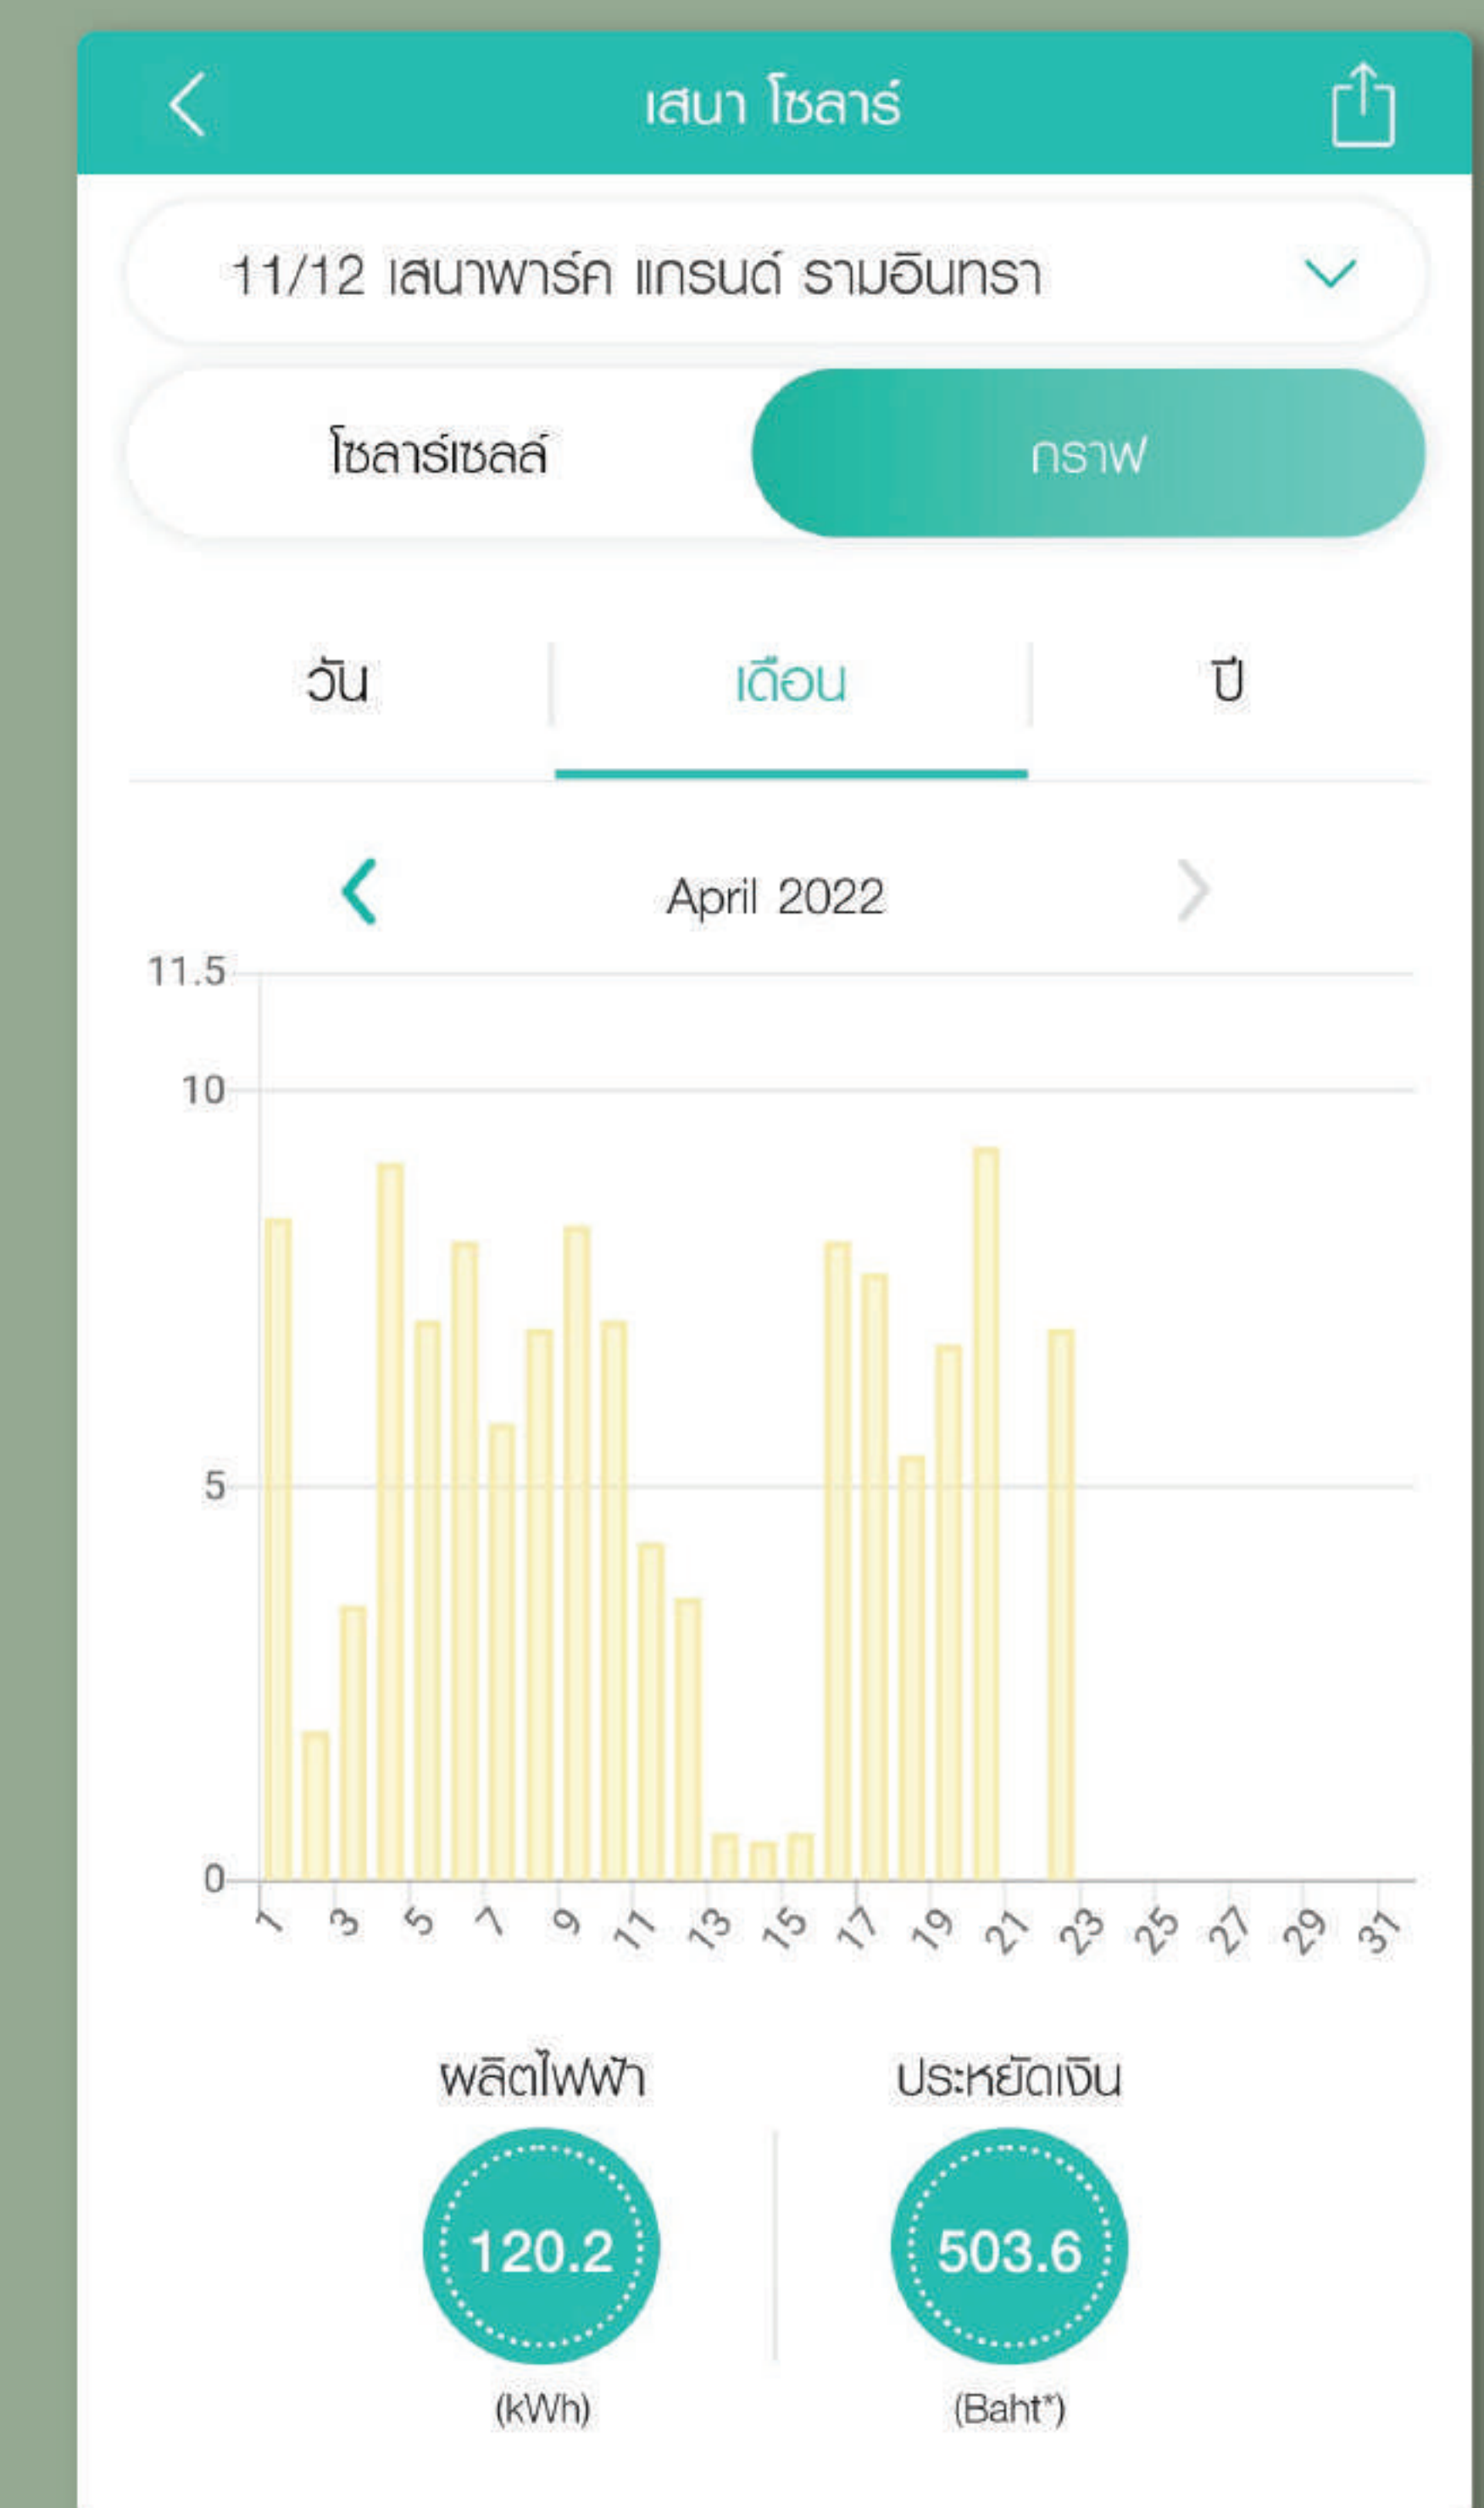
เสนา โซลาร์

11/12 เสนาพาร์ค แกรนด์ รามอินทรา

โซลาร์เซลล์

กราฟ

วัน

เดือน

ปี

April 2022

11.5
10
5
0

1 3 5 7 9 11 13 15 17 19 21 23 25 27 29 31

ผลิตไฟฟ้า

120.2

(kWh)

ประหยัดเงิน

503.6

(Baht*)